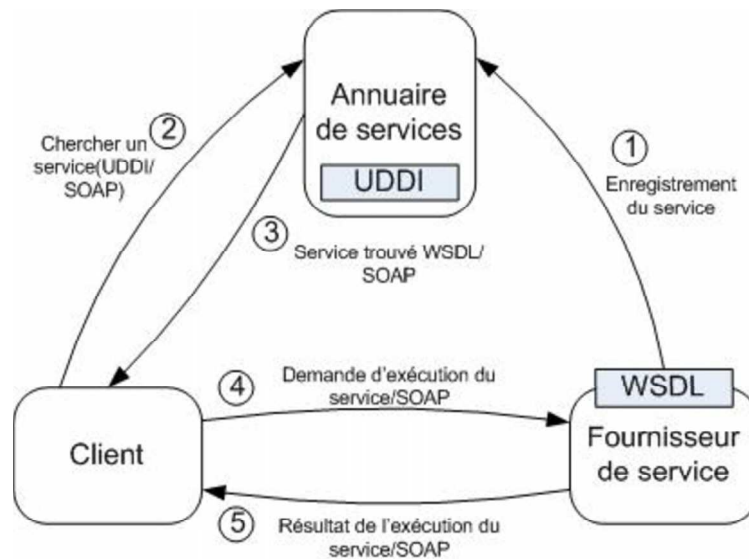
Annuaire de services

UDDI

② Chercher un service(UDDI/ SOAP)

① Enregistrement du service

③ Service trouvé WSDL/ SOAP

④ Demande d'exécution du service/SOAP

WSDL

Client

Fournisseur de service

⑤ Résultat de l'exécution du service/SOAP